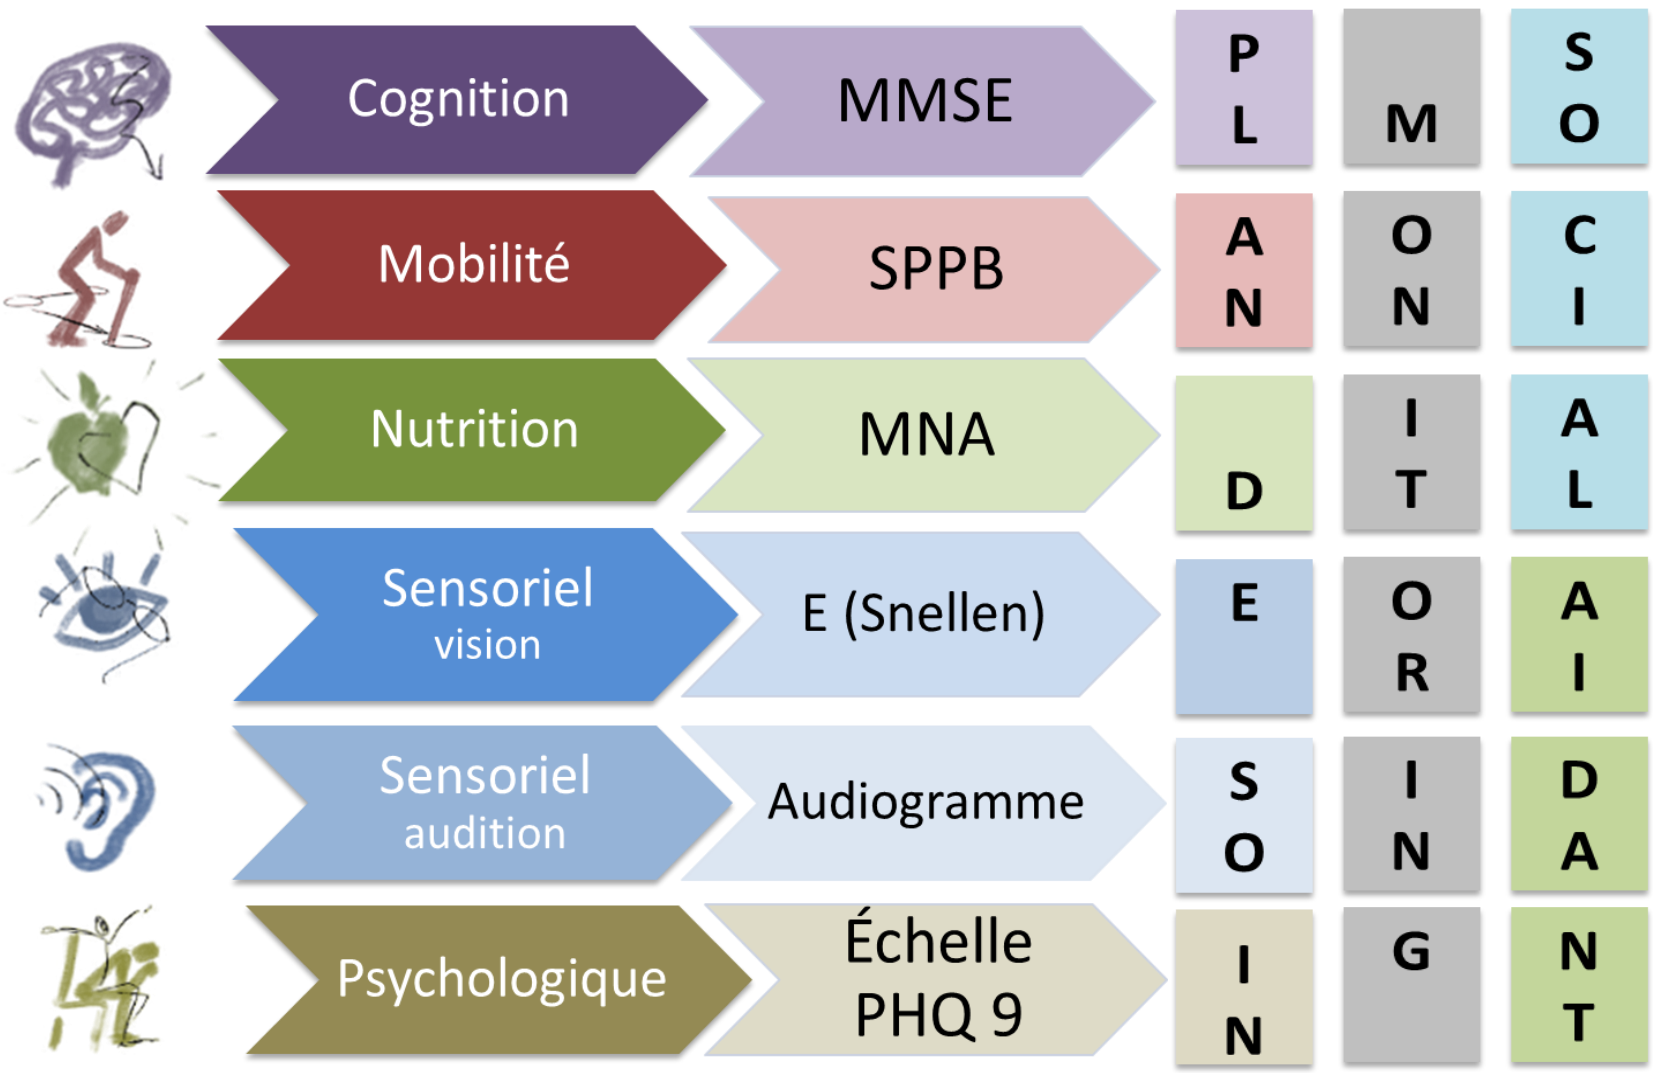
Cognition
MMSE

Mobilité
SPPB

Nutrition
MNA

Sensoriel
vision
E (Snellen)

Sensoriel
audition
Audiogramme

Psychologique
Échelle
PHQ 9

P
L
A
N
D
E
S
O
I
N

M
O
N
I
T
O
R
I
N
G

S
O
C
I
A
L
A
I
D
A
N
T